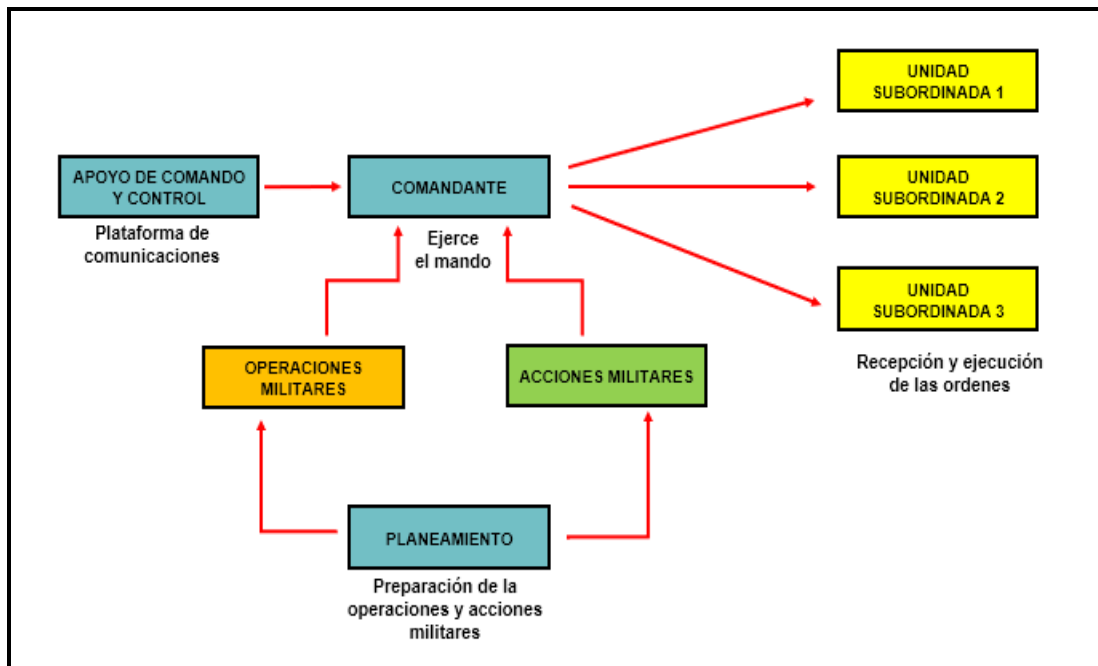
UNIDAD SUBORDINADA 1

APOYO DE COMANDO Y CONTROL

COMANDANTE

UNIDAD SUBORDINADA 2

Plataforma de comunicaciones

Ejerce el mando

UNIDAD SUBORDINADA 3

OPERACIONES MILITARES

ACCIONES MILITARES

Recepción y ejecución de las ordenes

PLANEAMIENTO

Preparación de la operaciones y acciones militares